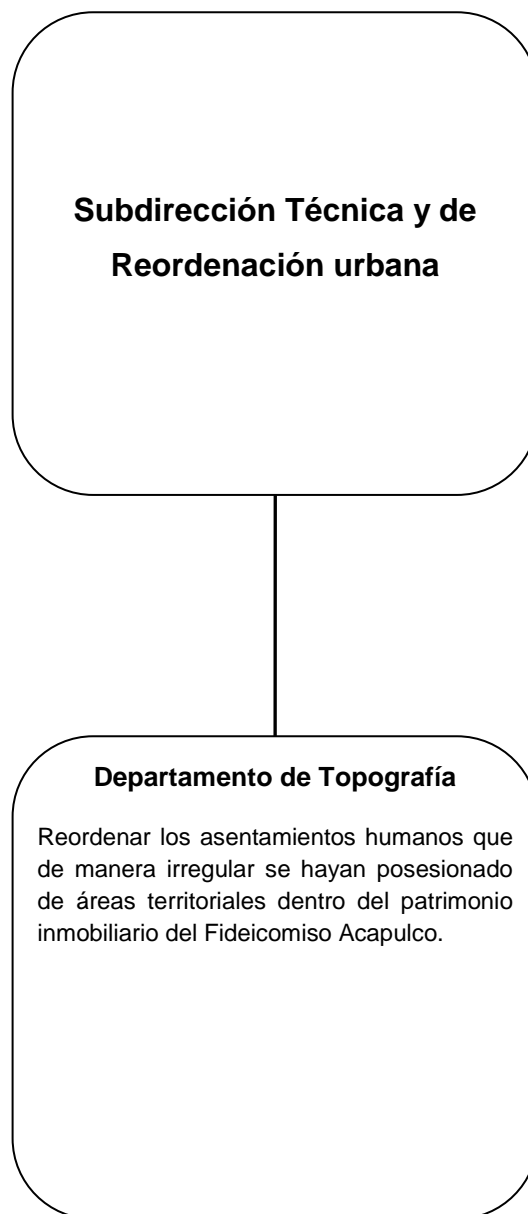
Subdirección Técnica y de Reordenación urbana

Departamento de Topografía

Reordenar los asentamientos humanos que de manera irregular se hayan posesionado de áreas territoriales dentro del patrimonio inmobiliario del Fideicomiso Acapulco.